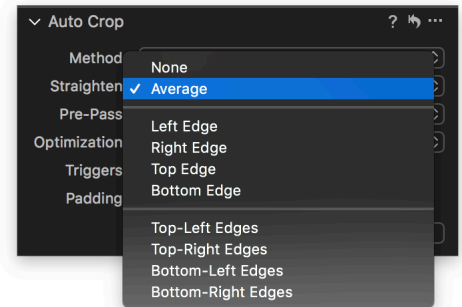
Auto Crop

? ↰ ···

Method

Straighten

Pre-Pass

Optimization

Triggers

Padding

None

✓ Average

Left Edge

Right Edge

Top Edge

Bottom Edge

Top-Left Edges

Top-Right Edges

Bottom-Left Edges

Bottom-Right Edges